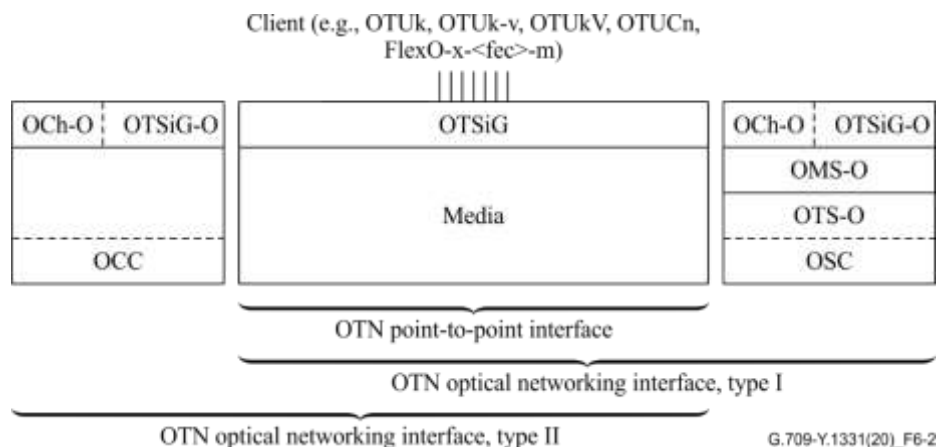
Client (e.g., OTUk, OTUk-v, OTUkV, OTUCn, FlexO-x-<fec>-m)

OCh-O OTSiG-O

OCC

OTSiG

Media

OCh-O OTSiG-O

OMS-O

OTS-O

OSC

OTN point-to-point interface

OTN optical networking interface, type I

OTN optical networking interface, type II

G.709-Y.1331(20)_F6-2